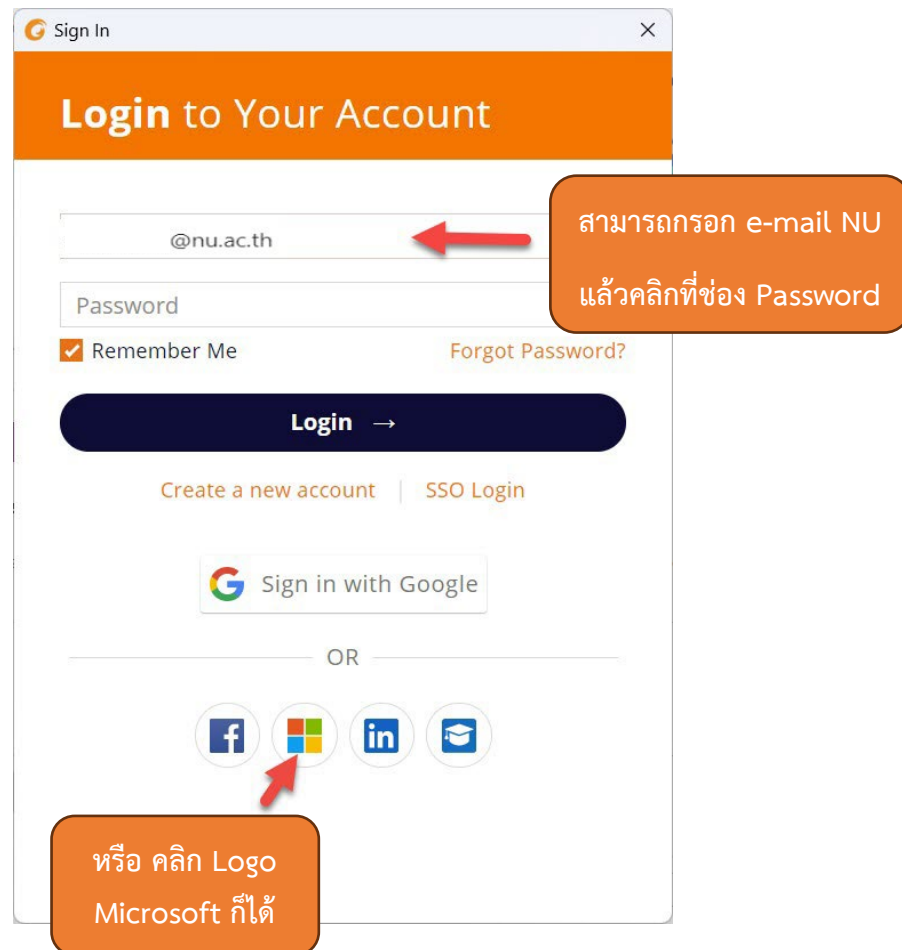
Sign In

Login to Your Account

@nu.ac.th

สามารถกรอก e-mail NU แล้วคลิกที่ช่อง Password

Password

Remember Me

Forgot Password?

Login →

Create a new account | SSO Login

Sign in with Google

OR

หรือ คลิก Logo Microsoft ก็ได้